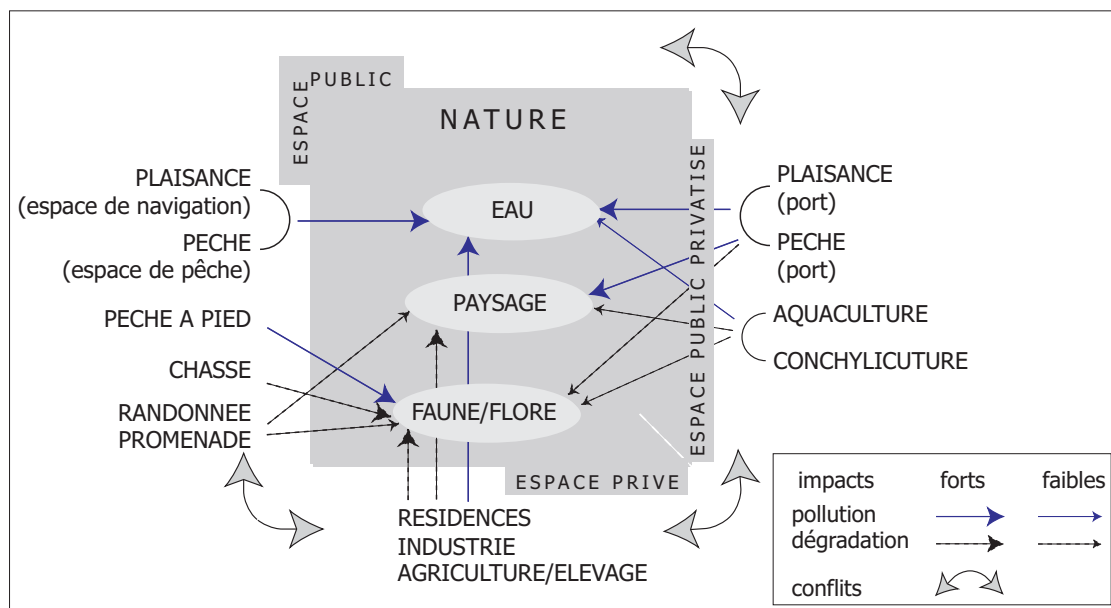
ESPACE PUBLIC

NATURE

ESPACE PUBLIC PRIVATISE

PLAISANCE
(espace de navigation)

PECHE
(espace de pêche)

EAU

PLAISANCE
(port)

PECHE
(port)

PAYSAGE

PECHE A PIED

AQUACULTURE

CONCHYLICUTURE

CHASSE

RANDONNEE
PROMENADE

FAUNE/FLORE

ESPACE PRIVE

RESIDENCES
INDUSTRIE
AGRICULTURE/ELEVAGE

| impacts | forts | faibles |
|---|---|---|
| pollution | | |
| dégradation | | |
| conflits | | |